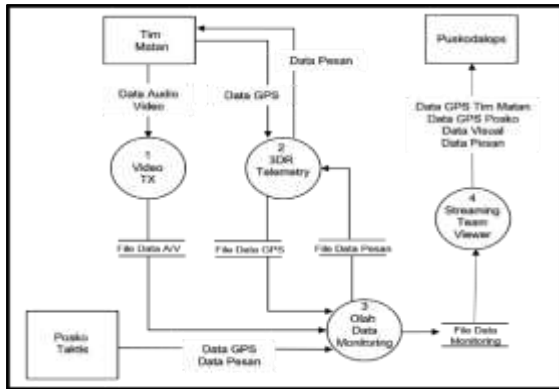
Tim Matan

Data Audio Video

Data GPS

Data Pesan

1 Video TX

2 SDR Telemetry

File Data A/V

File Data GPS

File Data Pesan

Puskodalops

Data GPS Tim Matan
Data GPS Posko
Data Visual
Data Pesan

4 Streaming Team Viewer

3 Olah Data Monitoring

File Data Monitoring

Posko Taktis

Data GPS
Data Pesan